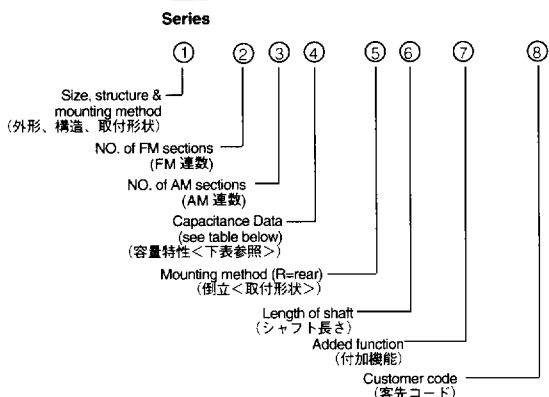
Series

①②③④⑤⑥⑦⑧

Size, structure & mounting method
(外形、構造、取付形状)

NO. of FM sections
(FM 連数)

NO. of AM sections
(AM 連数)

Capacitance Data
(see table below)
(容量特性<下表参照>)

Mounting method (R=rear)
(倒立<取付形状>)

Length of shaft
(シャフト長さ)

Added function
(付加機能)

Customer code
(客先コード)